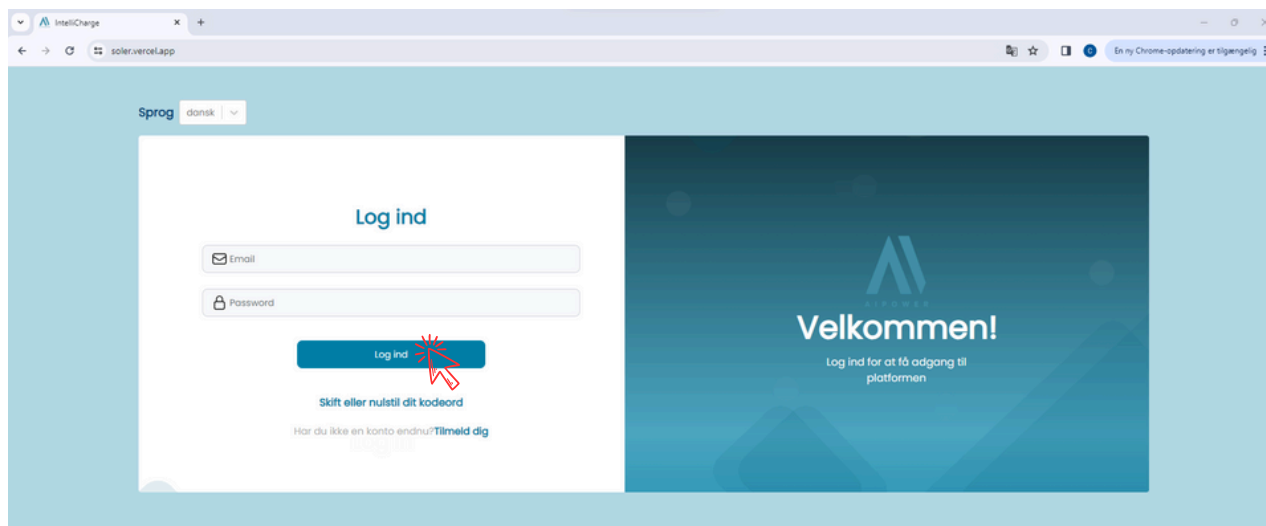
IntelliCharge
soler.vercel.app
En ny Chrome-opdatering er tilgængelig

Sprog dansk

Log ind

Email

Password

Log ind

Skift eller nulstil dit kodeord

Har du ikke en konto endnu?Tilmeld dig

AIPOWER

Velkommen!

Log ind for at få adgang til platformen